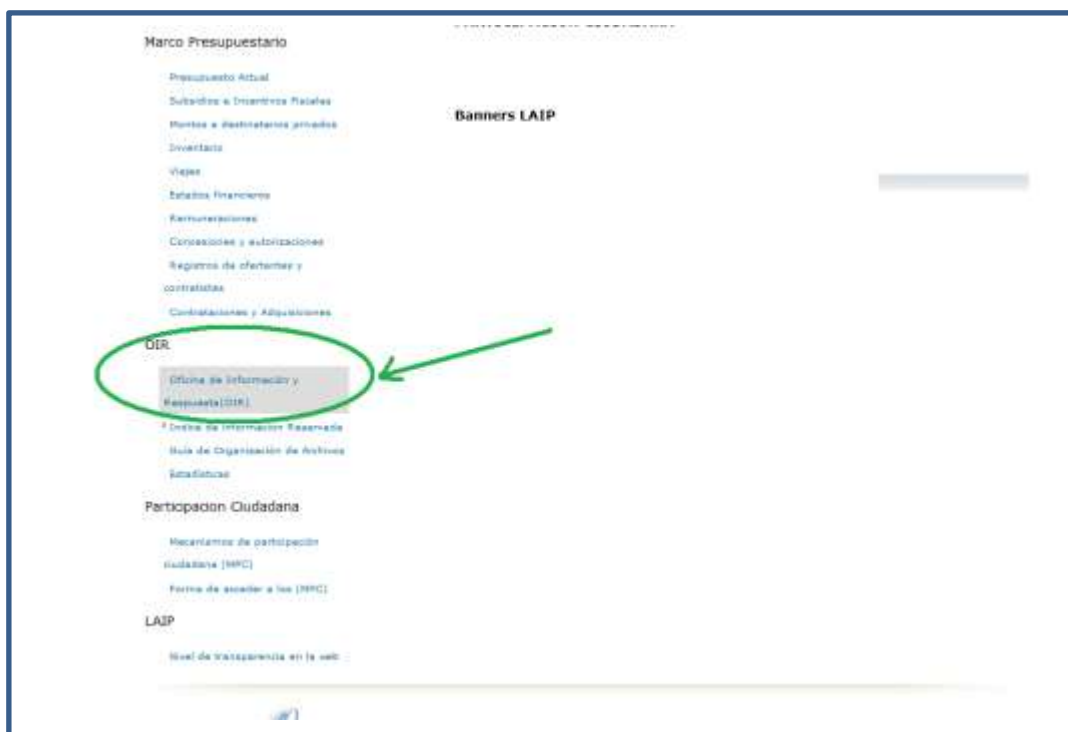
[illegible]

Marco Presupuestario

Presupuesto Actual

Subsidios e Incentivos Fiscales

Montos a destinatarios privados

Inventario

Viajes

Estados financieros

Remuneraciones

Concesiones y autorizaciones

Registros de ofertantes y contratistas

Contrataciones y Adquisiciones

OIR

Oficina de Información y Respuesta(OIR)

Indice de Información Reservada

Guía de Organización de Archivos

Estadisticas

Participacion Ciudadana

Mecanismos de participación ciudadana (MPC)

Forma de acceder a los (MPC)

LAIP

Nivel de transparencia en la web

Banners LAIP